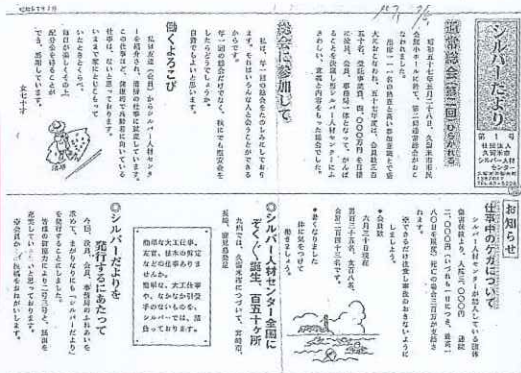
シルバーだより

第1号
社団法人
大分市
シルバー人材
センター

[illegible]

通常総会（第三回）ひらかれる

昭和五十七年五月二十八日、大分市市民会館小ホールに於いて、第三回通常総会がひらかれました。

会員二十一名の出席と委任状出席を含め五十名で、会議は、五十一年度事業報告、収支決算、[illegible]等の議案について審議し、全員異議なく承認されました。

総会に参加して

私は、年一回の総会を心待ちにしております。それはいろいろな人と会えることからです。

年一回の総会だけでなく、秋にでも慰安会をしたらどうでしょうか。

働くよろこび

私は、会員（登録）からシルバー人材センターを紹介され、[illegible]働く喜びをかみしめております。

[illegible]

会員　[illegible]

シルバー人材センター全国にぞくぞく誕生、百五十ヶ所

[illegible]

○シルバーだよりを発行するにあたって

今回、役員、会員、事務局のみなさんの協力で、「シルバーだより」を発行することになりました。

皆様の御協力によりこのたよりを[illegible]

お知らせ

仕事中のケガについて

シルバー人材センターで加入している保険は、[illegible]

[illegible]

●会員数
六月二十日現在
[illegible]

暑くなりました。体に気をつけ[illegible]

熟練な大工仕事、左官、植木の剪定などの仕事がありましたら、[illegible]シルバーでは、お待ちしております。